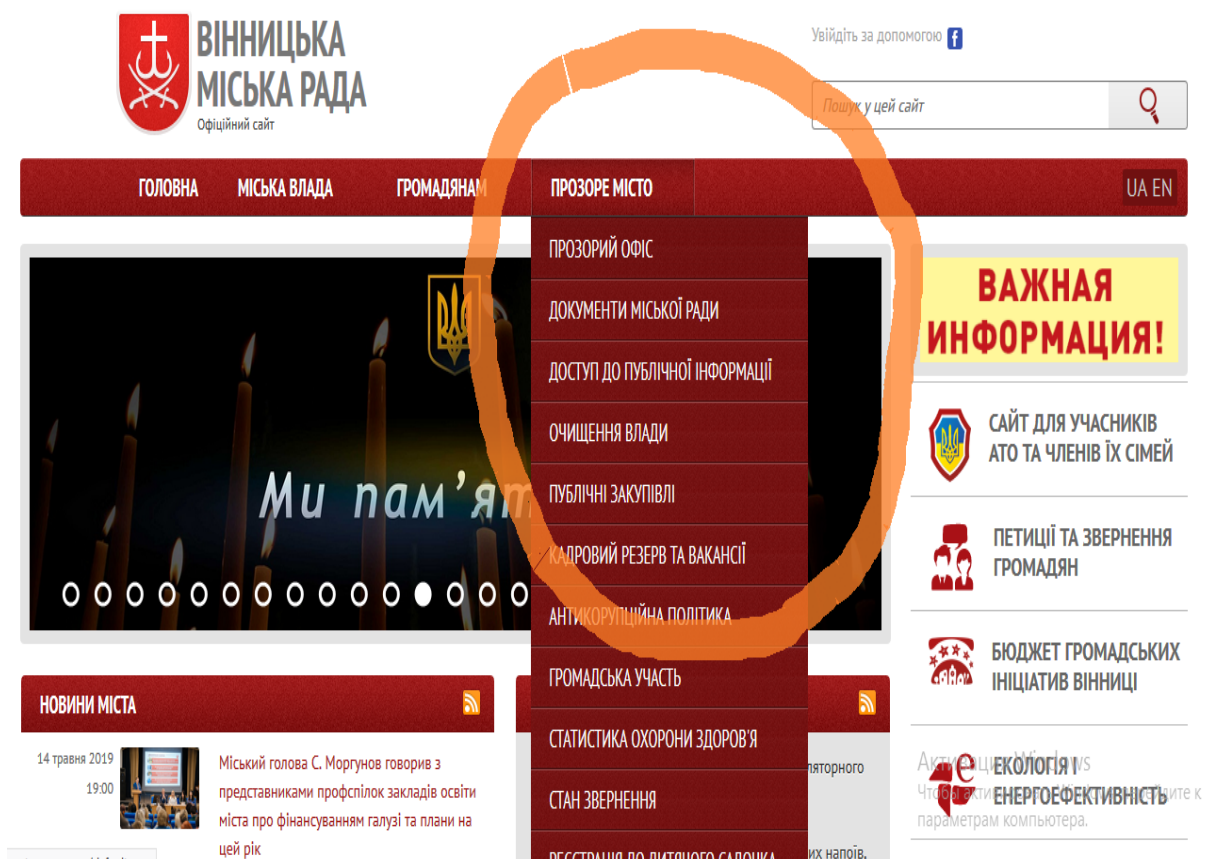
ВІННИЦЬКА МІСЬКА РАДА
Офіційний сайт

Увійдіть за допомогою

Пошук у цей сайт

ГОЛОВНА
МІСЬКА ВЛАДА
ГРОМАДЯНАМ
ПРОЗОРЕ МІСТО
UA EN

ПРОЗОРИЙ ОФІС
ДОКУМЕНТИ МІСЬКОЇ РАДИ
ДОСТУП ДО ПУБЛІЧНОЇ ІНФОРМАЦІЇ
ОЧИЩЕННЯ ВЛАДИ
ПУБЛІЧНІ ЗАКУПІВЛІ
КАДРОВИЙ РЕЗЕРВ ТА ВАКАНСІЇ
АНТИКОРУПЦІЙНА ПОЛІТИКА
ГРОМАДСЬКА УЧАСТЬ
СТАТИСТИКА ОХОРОНИ ЗДОРОВ'Я
СТАН ЗВЕРНЕННЯ
РЕЄСТРАЦІЯ ДО ДИТЯЧОГО САДОЧКА

Ми пам'ят

ВАЖНАЯ ИНФОРМАЦИЯ!

САЙТ ДЛЯ УЧАСНИКІВ АТО ТА ЧЛЕНІВ ЇХ СІМЕЙ
ПЕТИЦІЇ ТА ЗВЕРНЕННЯ ГРОМАДЯН
БЮДЖЕТ ГРОМАДСЬКИХ ІНІЦІАТИВ ВІННИЦІ
ЕКОЛОГІЯ І ЕНЕРГОЕФЕКТИВНІСТЬ

НОВИНИ МІСТА

14 травня 2019
19:00
Міський голова С. Моргунов говорив з представниками профспілок закладів освіти міста про фінансуванням галузі та плани на цей рік

пулярного
их напів,

Активация Windows
Чтобы активировать Windows, перейдите к параметрам компьютера.